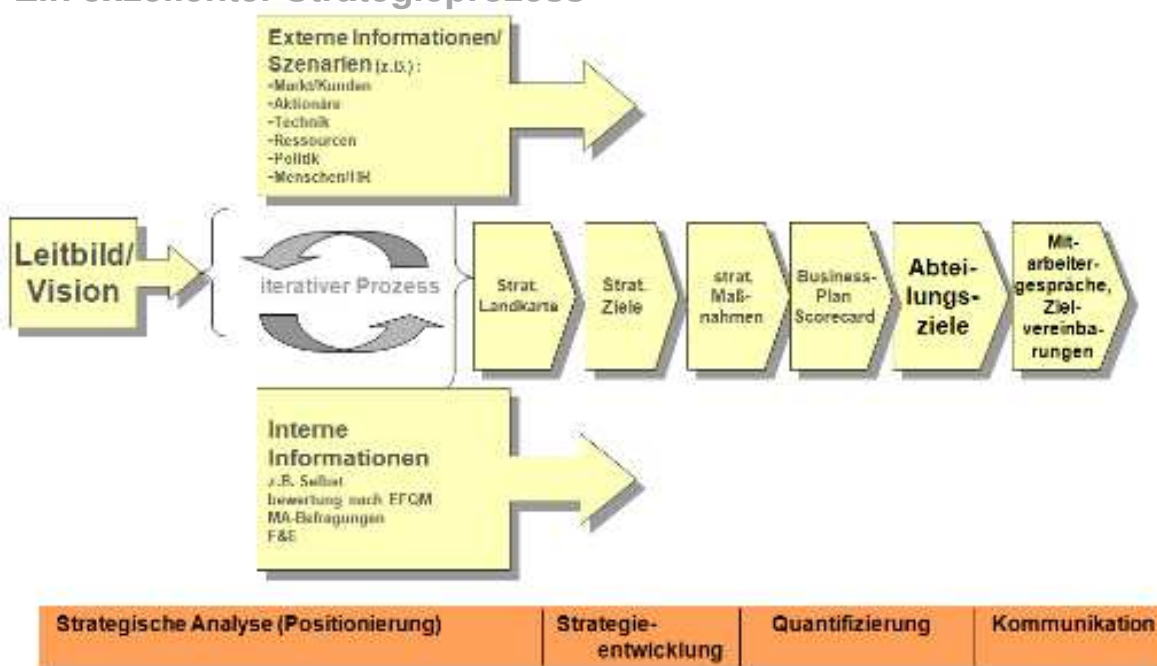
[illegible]

Externe Informationen/ Szenarien (z.B.):
-Markt/Kunden
-Aktionäre
-Technik
-Ressourcen
-Politik
-Menschen/HR

Leitbild/ Vision

iterativer Prozess

Strat. Landkarte

Strat. Ziele

strat. Maßnahmen

Business-Plan Scorecard

Abteilungsziele

Mitarbeitergespräche, Zielvereinbarungen

Interne Informationen
z.B. Selbstbewertung nach EFQM
MA-Befragungen
F&E

| Strategische Analyse (Positionierung) | Strategieentwicklung | Quantifizierung | Kommunikation |
|---|---|---|---|